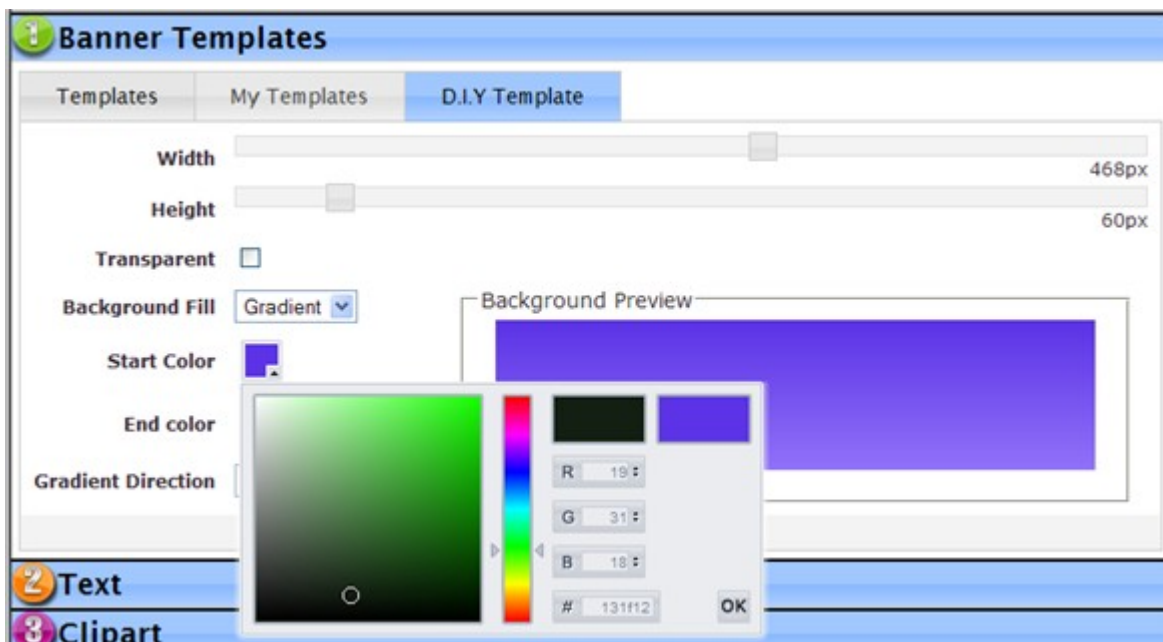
1 Banner Templates

Templates | My Templates | D.I.Y Template

Width
468px

Height
60px

Transparent

Background Fill Gradient

Background Preview

Start Color

End color

Gradient Direction

R 19
G 31
B 18
# 131f12
OK

2 Text

3 Clipart